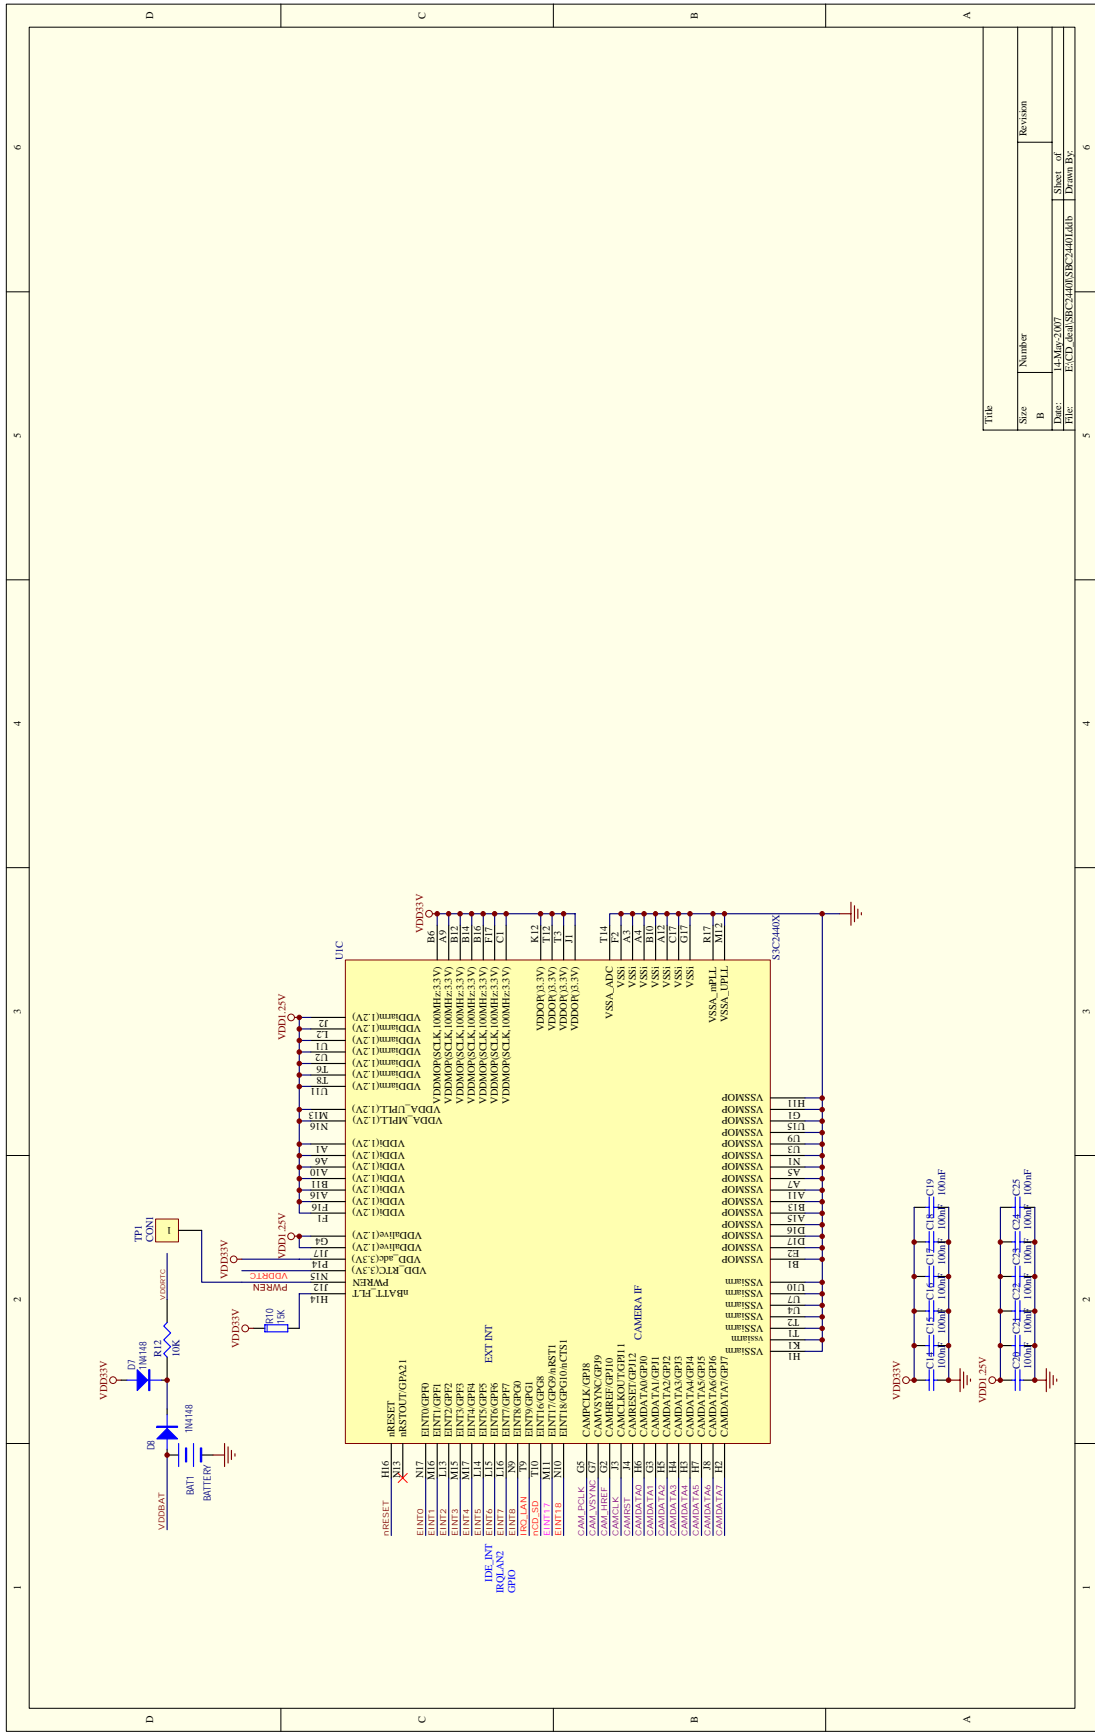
D
C
B
A
6
5
4
3
2
1

Title
Size
B
Number
Revision
Date: 14-May-2007
Sheet of
File: E:\CD_deal\SBC2440\SBC2440.ddb
Drawn By:

U1C
S3C2440X
VDD33V
VDD1.25V
VDD33V
VDD1.25V
VDD33V
VDD33V

B6 A9 B12 B14 B16 F17 C1
VDDMOP(SCLK,100MHz:3.3V)
VDDMOP(SCLK,100MHz:3.3V)
VDDMOP(SCLK,100MHz:3.3V)
VDDMOP(SCLK,100MHz:3.3V)
VDDMOP(SCLK,100MHz:3.3V)
VDDMOP(SCLK,100MHz:3.3V)
VDDMOP(SCLK,100MHz:3.3V)
K12 T12 T3 J1
VDDOP(3.3V)
VDDOP(3.3V)
VDDOP(3.3V)
VDDOP(3.3V)
T14 F2 A3 A4 B10 A12 C17 G17
VSSA_ADC
VSSi
VSSi
VSSi
VSSi
VSSi
VSSi
VSSi
R17 M12
VSSA_MPLL
VSSA_UPLL

J2 L2 U1 U2 T6 T8 U11
VDDiarm(1.2V)
VDDiarm(1.2V)
VDDiarm(1.2V)
VDDiarm(1.2V)
VDDiarm(1.2V)
VDDiarm(1.2V)
VDDiarm(1.2V)
M13 N16
VDDA_UPLL(1.2V)
VDDA_MPLL(1.2V)
A1 A6 A10 B11 A16 F16 F1
VDDi(1.2V)
VDDi(1.2V)
VDDi(1.2V)
VDDi(1.2V)
VDDi(1.2V)
VDDi(1.2V)
VDDi(1.2V)
G4 J17 P14 N15 J12 H14
VDDalive(1.2V)
VDDalive(1.2V)
VDD_adc(3.3V)
VDD_RTC(3.3V)
PWREN
nBATT_FLT
VDDRTC
PWREN

H11 G1 U15 U9 U3 N1 A5 A7 A11 B13 A15 D16 D17 E2 B1
VSSMOP
VSSMOP
VSSMOP
VSSMOP
VSSMOP
VSSMOP
VSSMOP
VSSMOP
VSSMOP
VSSMOP
VSSMOP
VSSMOP
VSSMOP
VSSMOP
VSSMOP
U10 U7 U4 T2 T1 K1 H1
VSSiarm
VSSiarm
VSSiarm
VSSiarm
vssiarm
VSSiarm
VSSiarm

CAMERA IF
EXT INT
H16 N13
nRESET
nRSTOUT/GPA21
nRESET
M16 L13 M15 M17 L14 L15 L16 N9 T9 T10 M11 N10
EINT0(GPF0)
EINT1(GPF1)
EINT2(GPF2)
EINT3(GPF3)
EINT4(GPF4)
EINT5(GPF5)
EINT6(GPF6)
EINT7(GPF7)
EINT8(GPG0)
EINT9(GPG1)
EINT16/GPG8
EINT17/GPG9/nRST1
EINT18/GPG10/nCTS1
EINT0
EINT1
EINT2
EINT3
EINT4
EINT5
EINT6
EINT7
EINT8
IRQ_LAN
nCD_SD
EINT17
EINT18
IDE_INT
IRQLAN2
GPIO
G5 G7 G2 J3 J4 H6 G3 H5 H4 H3 H7 J8 H2
CAMPCLK/GPJ8
CAMVSYNC/GPJ9
CAMHREF/GPJ10
CAMCLKOUT/GPJ11
CAMRESET/GPJ12
CAMDATA0/GPJ0
CAMDATA1/GPJ1
CAMDATA2/GPJ2
CAMDATA3/GPJ3
CAMDATA4/GPJ4
CAMDATA5/GPJ5
CAMDATA6/GPJ6
CAMDATA7/GPJ7
CAM_PCLK
CAM_VSYNC
CAM_HREF
CAMCLK
CAMRST
CAMDATA0
CAMDATA1
CAMDATA2
CAMDATA3
CAMDATA4
CAMDATA5
CAMDATA6
CAMDATA7

TP1
CON1
1
VDDRTC
D7
1N4148
R12
10K
R10
15K
D8
1N4148
VDDBAT
BAT1
BATTERY

C14 C15 C16 C17 C18 C19
100nF 100nF 100nF 100nF 100nF 100nF
C20 C21 C22 C23 C24 C25
100nF 100nF 100nF 100nF 100nF 100nF